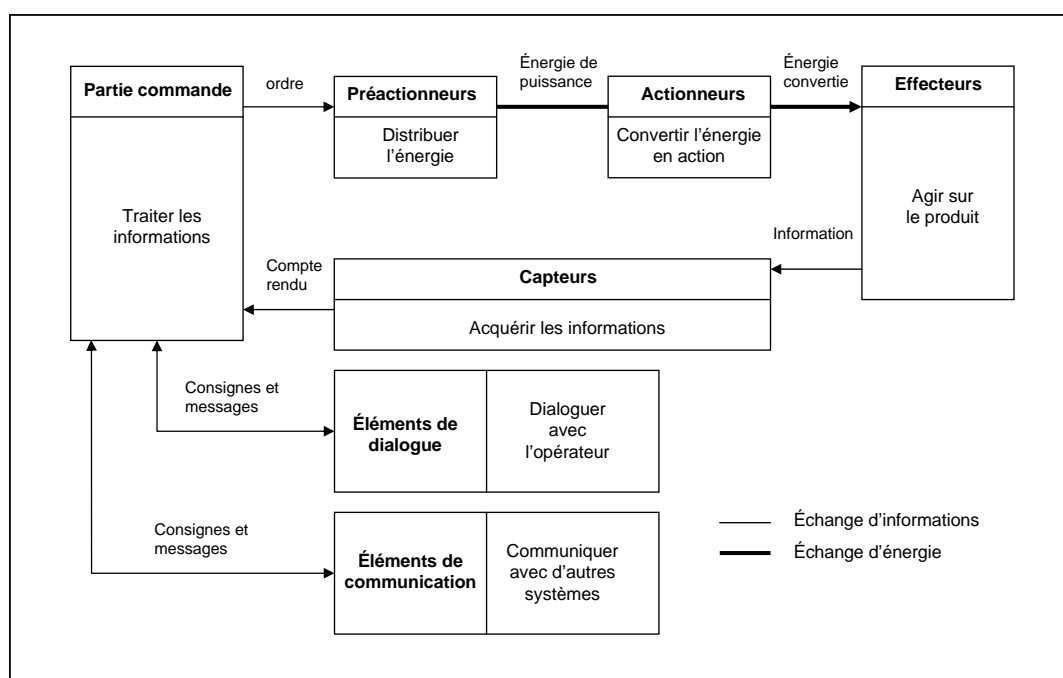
Partie commande

Traiter les informations

ordre

Préactionneurs

Distribuer l'énergie

Énergie de puissance

Actionneurs

Convertir l'énergie en action

Énergie convertie

Effecteurs

Agir sur le produit

Information

Compte rendu

Capteurs

Acquérir les informations

Consignes et messages

Éléments de dialogue

Dialoguer avec l'opérateur

Consignes et messages

Éléments de communication

Communiquer avec d'autres systèmes

Échange d'informations

Échange d'énergie